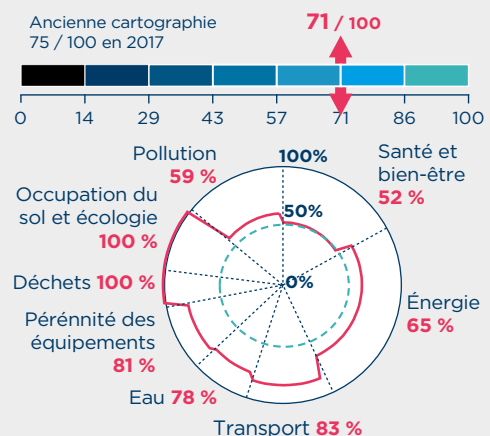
Ancienne cartographie
75 / 100 en 2017

71 / 100

0 14 29 43 57 71 86 100

Pollution
59 %

100%

Santé et bien-être
52 %

Occupation du sol et écologie
100 %

50%

Déchets 100 %

0%

Énergie
65 %

Pérennité des équipements
81 %

Eau 78 %

Transport 83 %